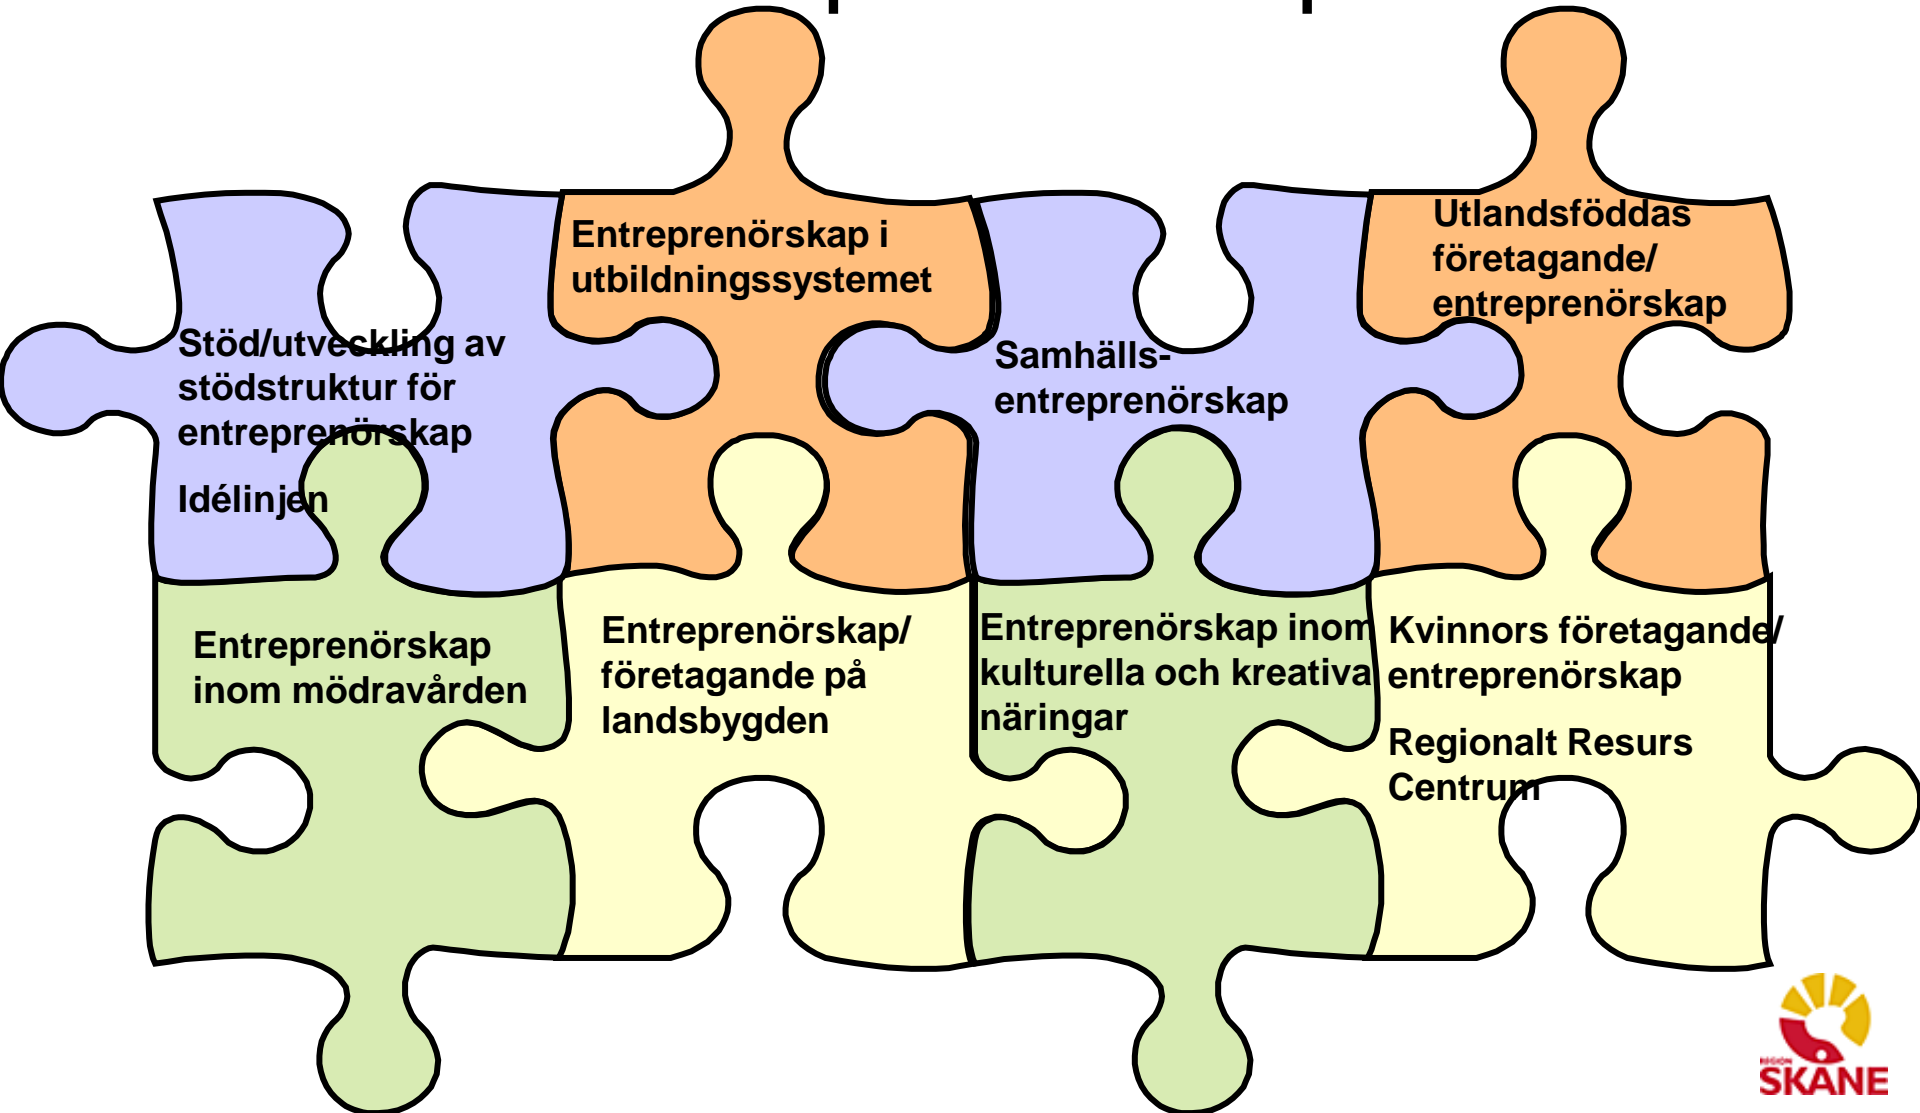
Entreprenörskap i utbildningssystemet

Utlandsföddas företagande/ entreprenörskap

Stöd/utveckling av stödstruktur för entreprenörskap

Idélinjen

Samhälls-entreprenörskap

Entreprenörskap inom mödravården

Entreprenörskap/ företagande på landsbygden

Entreprenörskap inom kulturella och kreativa näringar

Kvinnors företagande/ entreprenörskap

Regionalt Resurs Centrum

REGION SKÅNE